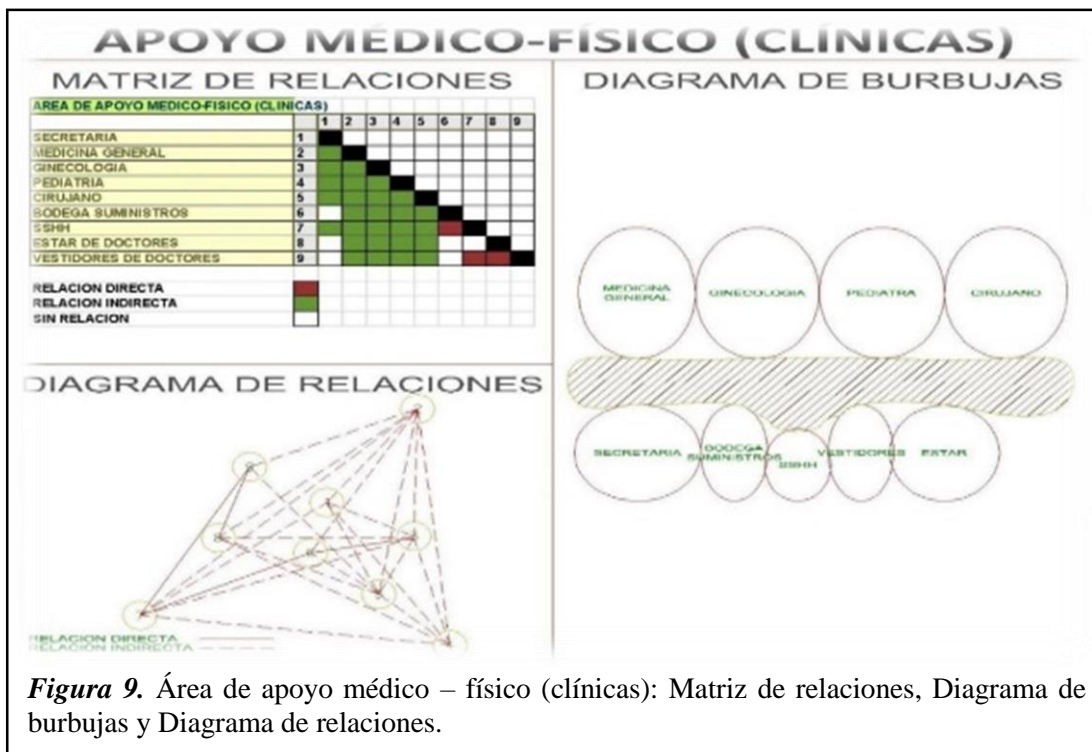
APOYO MÉDICO-FÍSICO (CLÍNICAS)

MATRIZ DE RELACIONES

| AREA DE APOYO MEDICO-FISICO (CLINICAS) | | 1 | 2 | 3 | 4 | 5 | 6 | 7 | 8 | 9 |
|---|---|---|---|---|---|---|---|---|---|---|
| SECRETARIA | 1 | | | | | | | | | |
| MEDICINA GENERAL | 2 | | | | | | | | | |
| GINECOLOGIA | 3 | | | | | | | | | |
| PEDIATRIA | 4 | | | | | | | | | |
| CIRUJANO | 5 | | | | | | | | | |
| BODEGA SUMINISTROS | 6 | | | | | | | | | |
| SSHH | 7 | | | | | | | | | |
| ESTAR DE DOCTORES | 8 | | | | | | | | | |
| VESTIDORES DE DOCTORES | 9 | | | | | | | | | |

RELACION DIRECTA
RELACION INDIRECTA
SIN RELACION

DIAGRAMA DE BURBUJAS

MEDICINA GENERAL
GINECOLOGIA
PEDIATRA
CIRUJANO
SECRETARIA
BODEGA SUMINISTROS
SSHH
VESTIDORES
ESTAR

DIAGRAMA DE RELACIONES

RELACION DIRECTA
RELACION INDIRECTA

*Figura 9.* Área de apoyo médico – físico (clínicas): Matriz de relaciones, Diagrama de burbujas y Diagrama de relaciones.